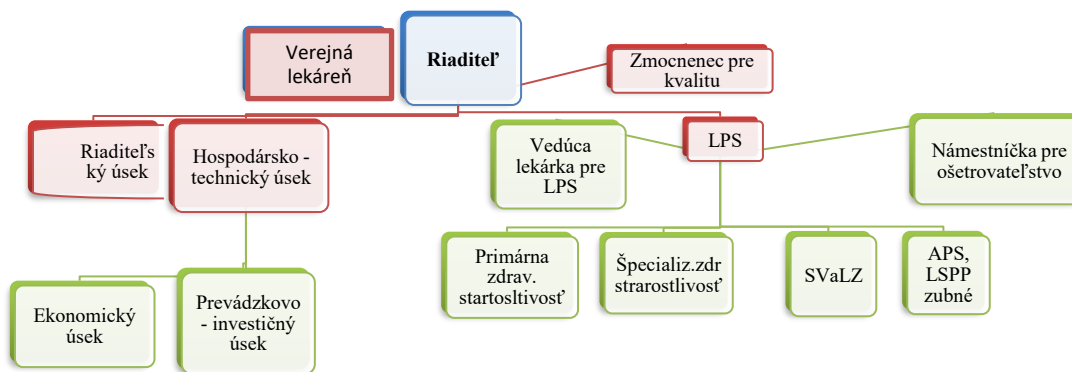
Verejná lekáreň

Riaditeľ

Zmocnenec pre kvalitu

Riaditeľský úsek

Hospodársko - technický úsek

Vedúca lekárka pre LPS

LPS

Námestníčka pre ošetrovateľstvo

Primárna zdrav. startosltivosť

Špecializ.zdr strarostlivosť

SVaLZ

APS, LSPP zubné

Ekonomický úsek

Prevádzkovo - investičný úsek